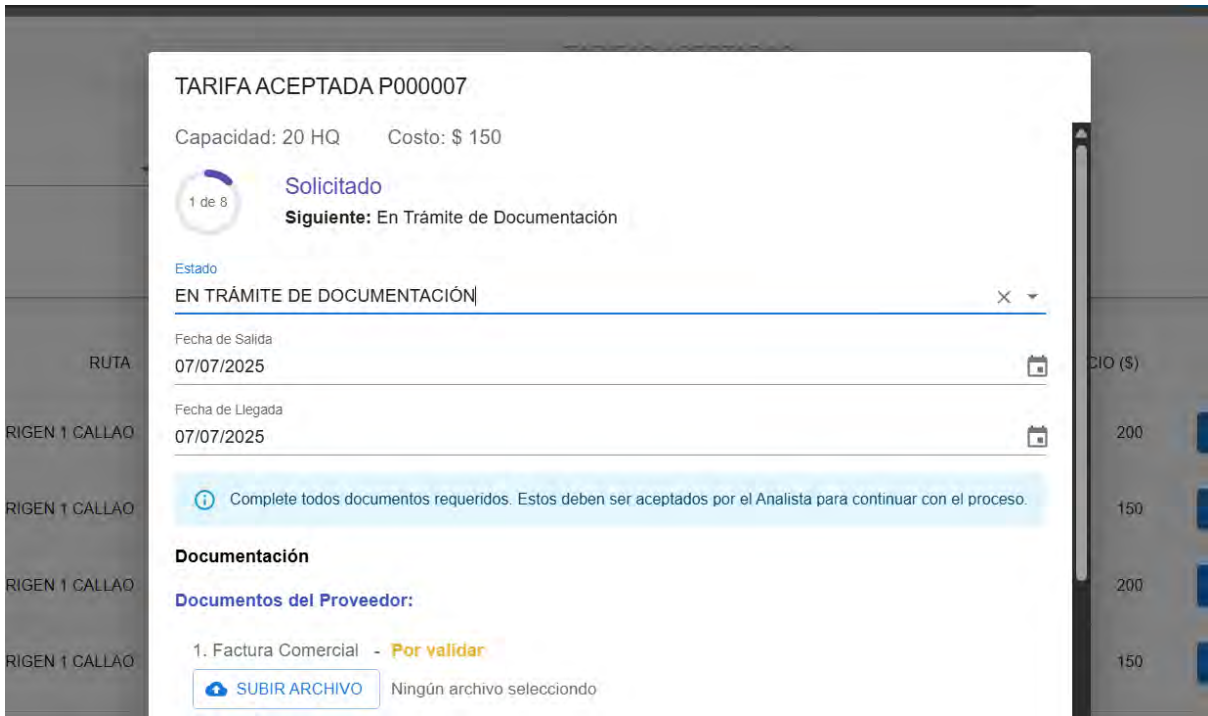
TARIFA ACEPTADA P000007

Capacidad: 20 HQ Costo: $ 150

1 de 8

Solicitado

**Siguiente:** En Trámite de Documentación

Estado

EN TRÁMITE DE DOCUMENTACIÓN

Fecha de Salida

07/07/2025

Fecha de Llegada

07/07/2025

Complete todos documentos requeridos. Estos deben ser aceptados por el Analista para continuar con el proceso.

Documentación

Documentos del Proveedor:

1. Factura Comercial - Por validar

SUBIR ARCHIVO Ningún archivo seleccionado

RUTA

RIGEN 1 CALLAO

RIGEN 1 CALLAO

RIGEN 1 CALLAO

RIGEN 1 CALLAO

CIO ($)

200

150

200

150